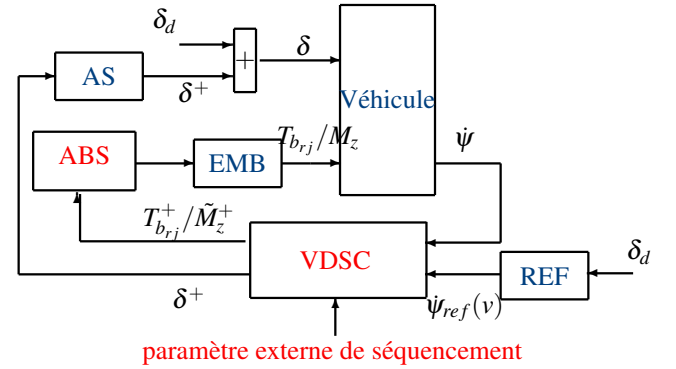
$\delta_d$

$+$

$\delta$

AS

$\delta^+$

Véhicule

ABS

EMB

$T_{b_{rj}}/M_z$

$\dot{\psi}$

$T^+_{b_{rj}}/\tilde{M}^+_z$

VDSC

REF

$\delta_d$

$\delta^+$

$\dot{\psi}_{ref}(v)$

paramètre externe de séquencement